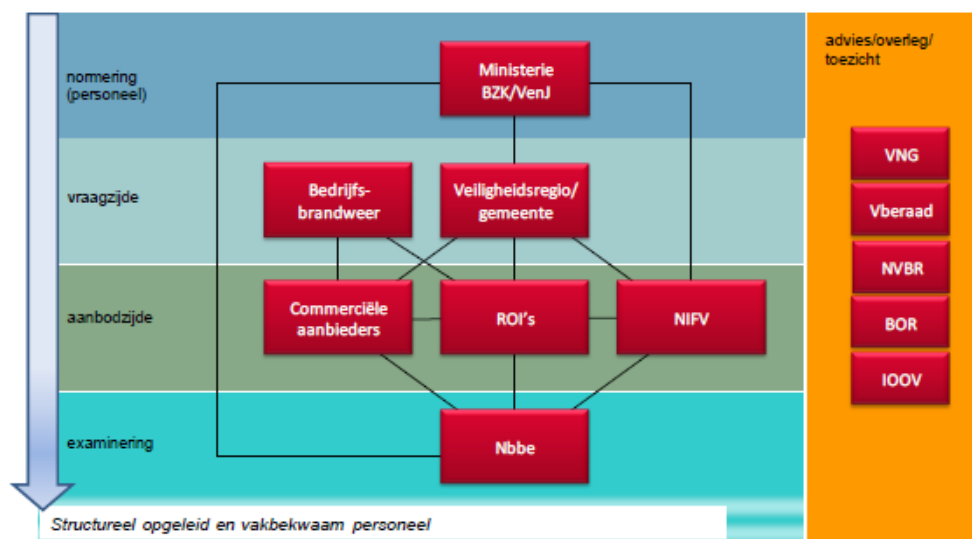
normering (personeel)

Ministerie BZK/VenJ

advies/overleg/ toezicht

vraagzijde

Bedrijfsbrandweer

Veiligheidsregio/ gemeente

VNG

Vberaad

NVBR

aanbodzijde

Commerciële aanbieders

ROI's

NIFV

BOR

IOOV

examinering

Nbbe

Structureel opgeleid en vakbekwaam personeel